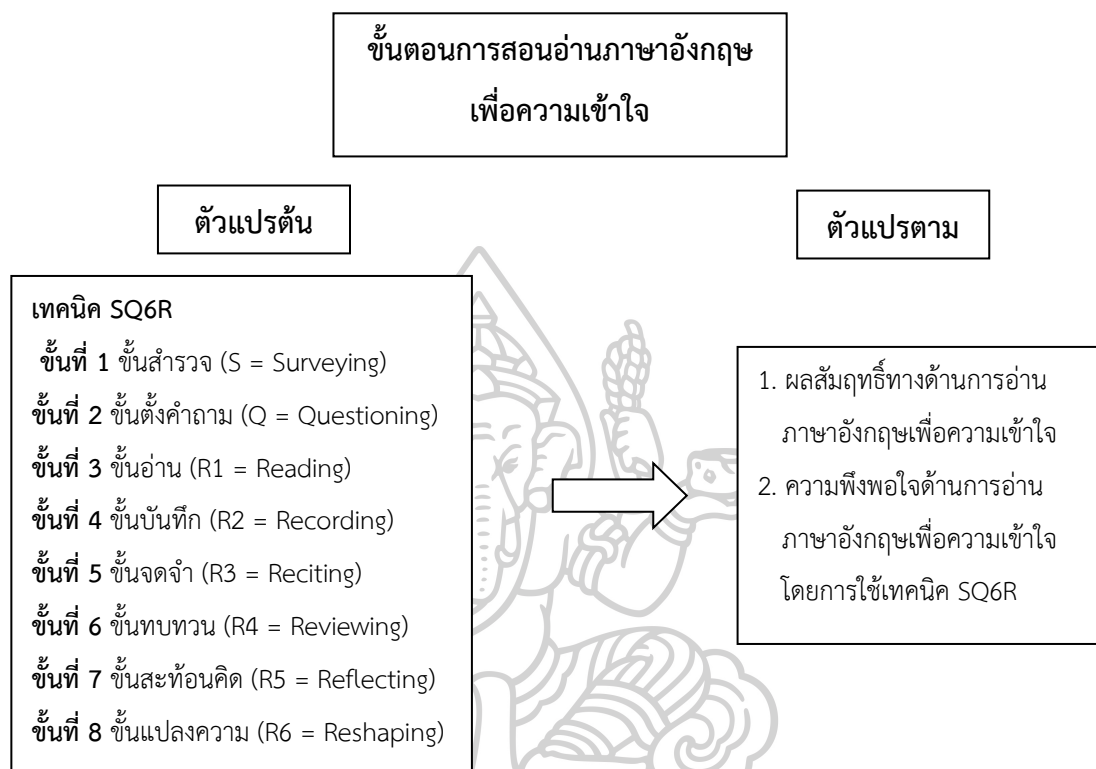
ขั้นตอนการสอนอ่านภาษาอังกฤษเพื่อความเข้าใจ

ตัวแปรต้น

ตัวแปรตาม

เทคนิค SQ6R
ขั้นที่ 1 ขั้นสำรวจ (S = Surveying)
ขั้นที่ 2 ขั้นตั้งคำถาม (Q = Questioning)
ขั้นที่ 3 ขั้นอ่าน (R1 = Reading)
ขั้นที่ 4 ขั้นบันทึก (R2 = Recording)
ขั้นที่ 5 ขั้นจดจำ (R3 = Reciting)
ขั้นที่ 6 ขั้นทบทวน (R4 = Reviewing)
ขั้นที่ 7 ขั้นสะท้อนคิด (R5 = Reflecting)
ขั้นที่ 8 ขั้นแปลงความ (R6 = Reshaping)

1. ผลสัมฤทธิ์ทางด้านการอ่านภาษาอังกฤษเพื่อความเข้าใจ
2. ความพึงพอใจด้านการอ่านภาษาอังกฤษเพื่อความเข้าใจโดยการใช้เทคนิค SQ6R